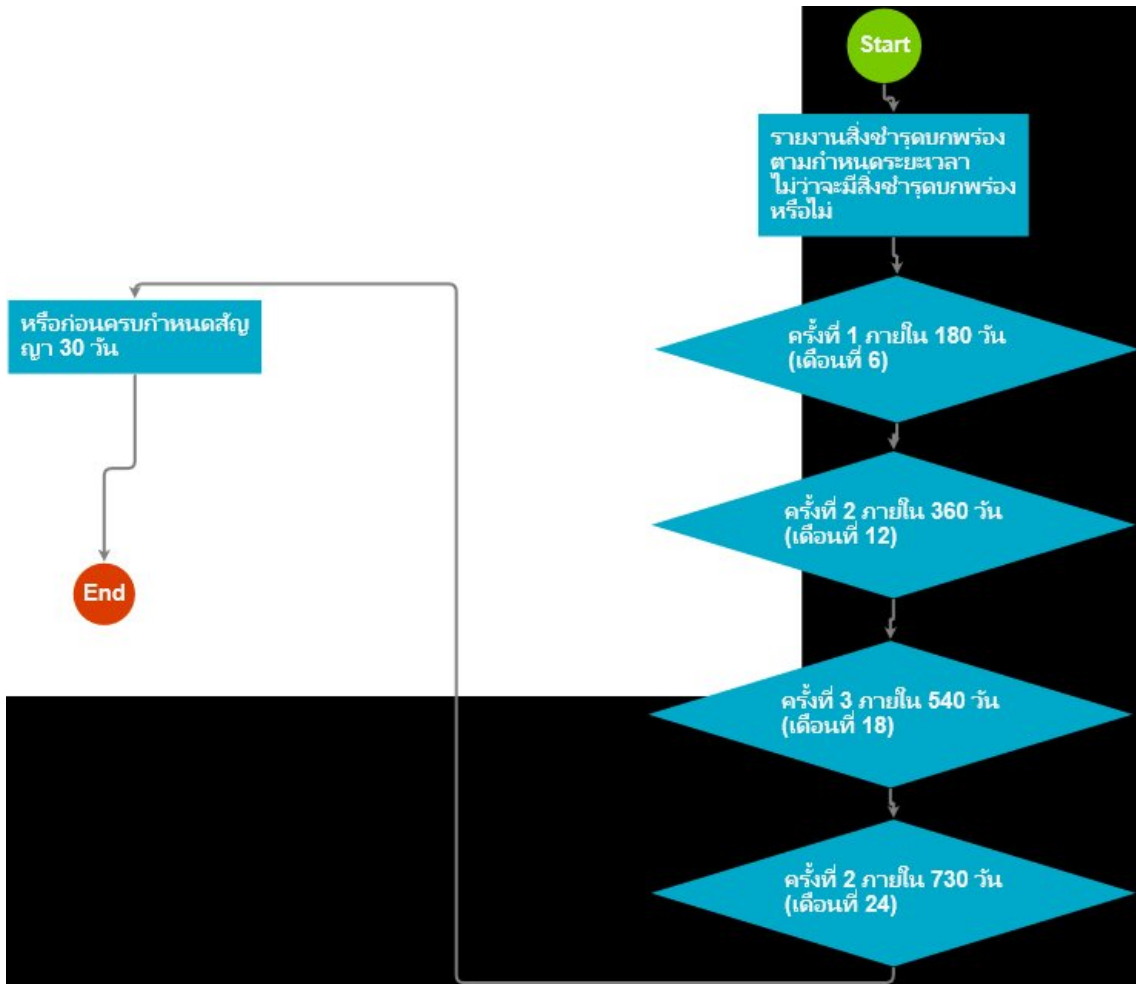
Start

รายงานสิ่งชำรุดบกพร่อง ตามกำหนดระยะเวลา ไม่ว่าจะมีสิ่งชำรุดบกพร่องหรือไม่

ครั้งที่ 1 ภายใน 180 วัน (เดือนที่ 6)

ครั้งที่ 2 ภายใน 360 วัน (เดือนที่ 12)

ครั้งที่ 3 ภายใน 540 วัน (เดือนที่ 18)

ครั้งที่ 2 ภายใน 730 วัน (เดือนที่ 24)

หรือก่อนครบกำหนดสัญญา 30 วัน

End